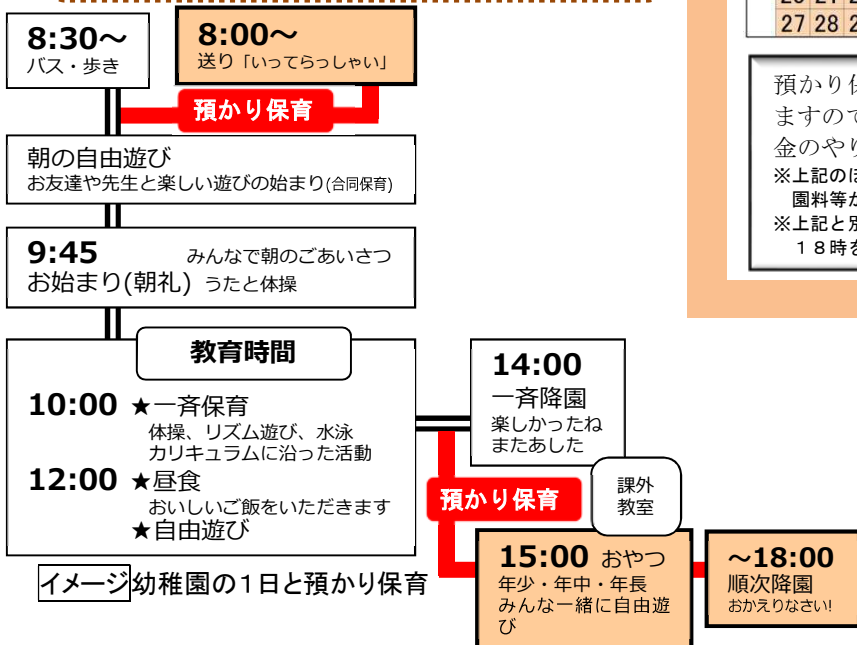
8:30〜
バス・歩き

8:00〜
送り「いってらっしゃい」

預かり保育

朝の自由遊び
お友達や先生と楽しい遊びの始まり(合同保育)

9:45 みんなで朝のごあいさつ
お始まり(朝礼) うたと体操

教育時間

10:00 ★一斉保育
体操、リズム遊び、水泳
カリキュラムに沿った活動

12:00 ★昼食
おいしいご飯をいただきます
★自由遊び

イメージ幼稚園の１日と預かり保育

14:00
一斉降園
楽しかったね
またあした

預かり保育

課外
教室

15:00 おやつ
年少・年中・年長
みんな一緒に自由遊び

〜18:00
順次降園
おかえりなさい!

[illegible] 27 28 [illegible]

預かり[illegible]
ますので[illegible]
金のやり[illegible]
※上記の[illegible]
園料等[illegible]
※上記と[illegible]
１８時を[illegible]